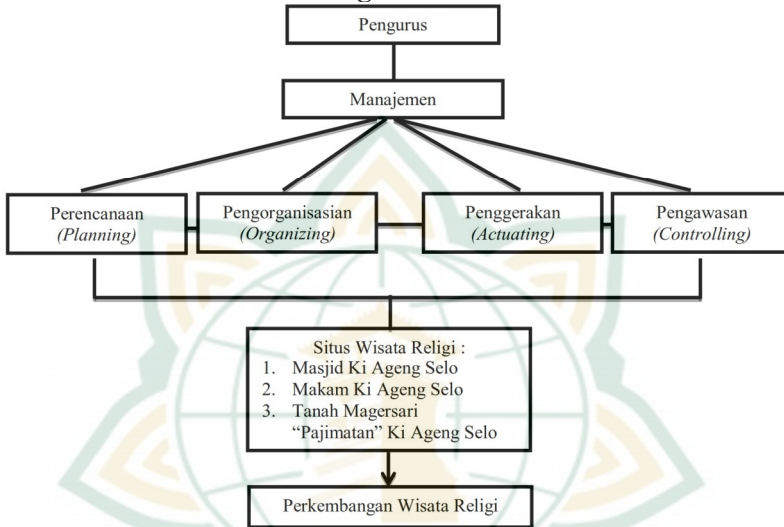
Pengurus

Manajemen

Perencanaan *(Planning)*

Pengorganisasian *(Organizing)*

Penggerakan *(Actuating)*

Pengawasan *(Controlling)*

Situs Wisata Religi :
1. Masjid Ki Ageng Selo
2. Makam Ki Ageng Selo
3. Tanah Magersari "Pajimatan" Ki Ageng Selo

Perkembangan Wisata Religi